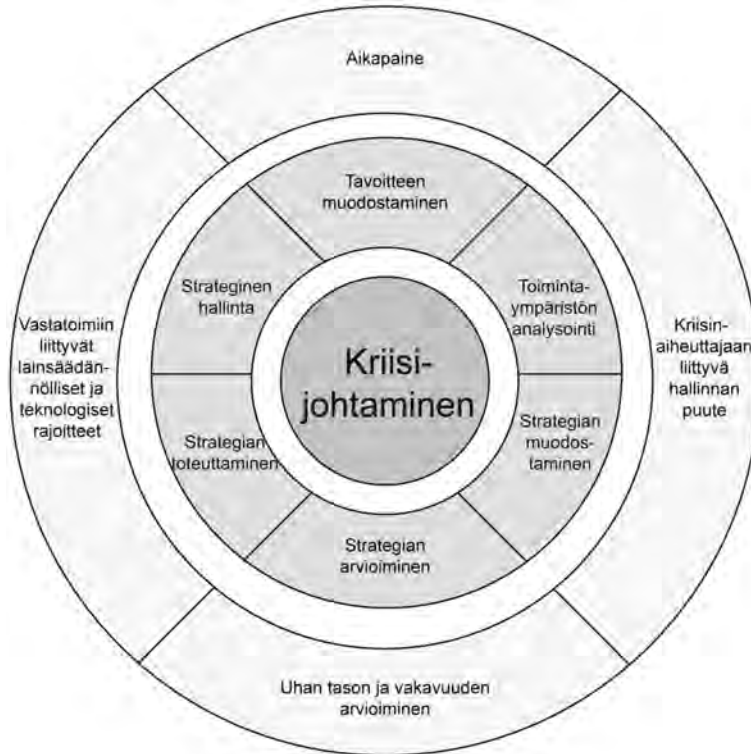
Aikapaine

Tavoitteen muodostaminen

Strateginen hallinta

Toimintaympäristön analysointi

Vastatoimiin liittyvät lainsäädännölliset ja teknologiset rajoitteet

Kriisijohtaminen

Kriisinaiheuttajaan liittyvä hallinnan puute

Strategian toteuttaminen

Strategian muodostaminen

Strategian arvioiminen

Uhan tason ja vakavuuden arvioiminen